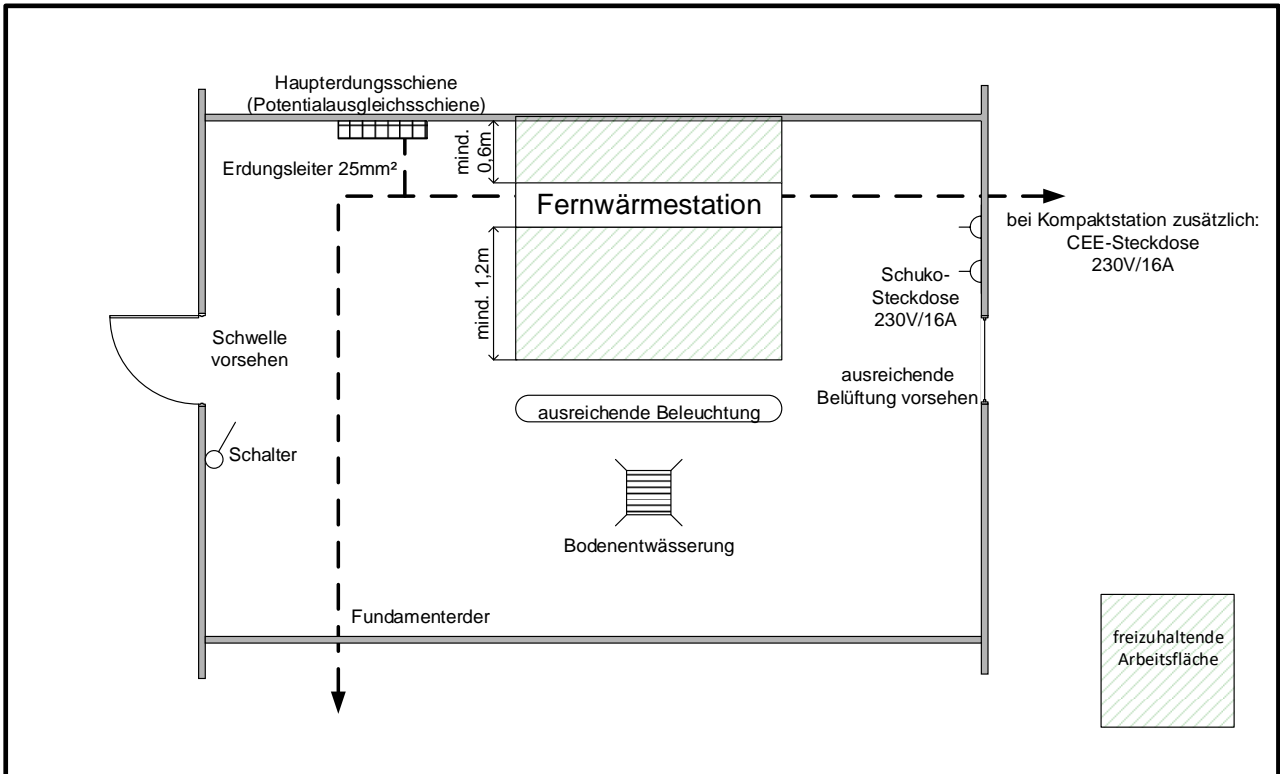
Haupterdungsschiene
(Potentialausgleichsschiene)

mind. 0,6m

Erdungsleiter 25mm²

Fernwärmestation

bei Kompaktstation zusätzlich:
CEE-Steckdose
230V/16A

mind. 1,2m

Schuko-
Steckdose
230V/16A

Schwelle
vorsehen

ausreichende
Belüftung vorsehen

ausreichende Beleuchtung

Schalter

Bodenentwässerung

Fundamenterder

freizuhaltende
Arbeitsfläche